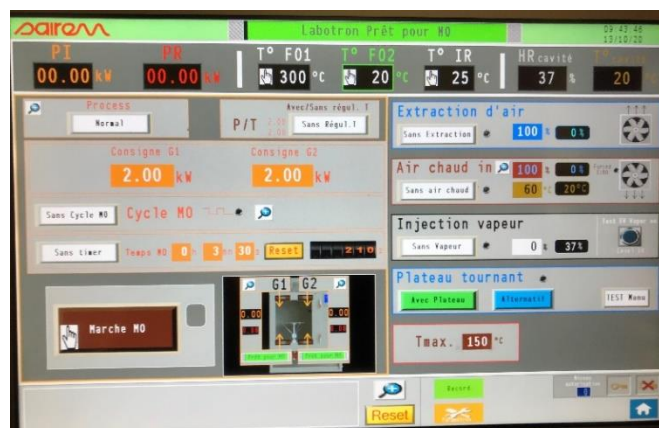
sairem

Labotron Prêt pour MO

09:43:46
13/10/20

PI
00.00 kW

PR
00.00 kW

T° F01
300 °C

T° F02
20 °C

T° IR
25 °C

HR cavité
37 %

T° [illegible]
20 °C

Process
Normal

Avec/Sans régul. T
P/T
Sans Régul.T

Consigne G1
2.00 kW

Consigne G2
2.00 kW

Sans Cycle MO
Cycle MO

Sans timer
Temps MO 0 h 3 m 30 s
Reset
2 1 0 s

Marche MO

G1 G2
0.00
0.00

Extraction d'air
Sans Extraction
100 %
0 %

Air chaud in
Sans air chaud
100 %
0 %
60 °C
20°C

Injection vapeur
Sans Vapeur
0 kg
37%

Plateau tournant
Avec Plateau
Alternatif
TEST Manu

Tmax. 150 °C

Reset

Secteur